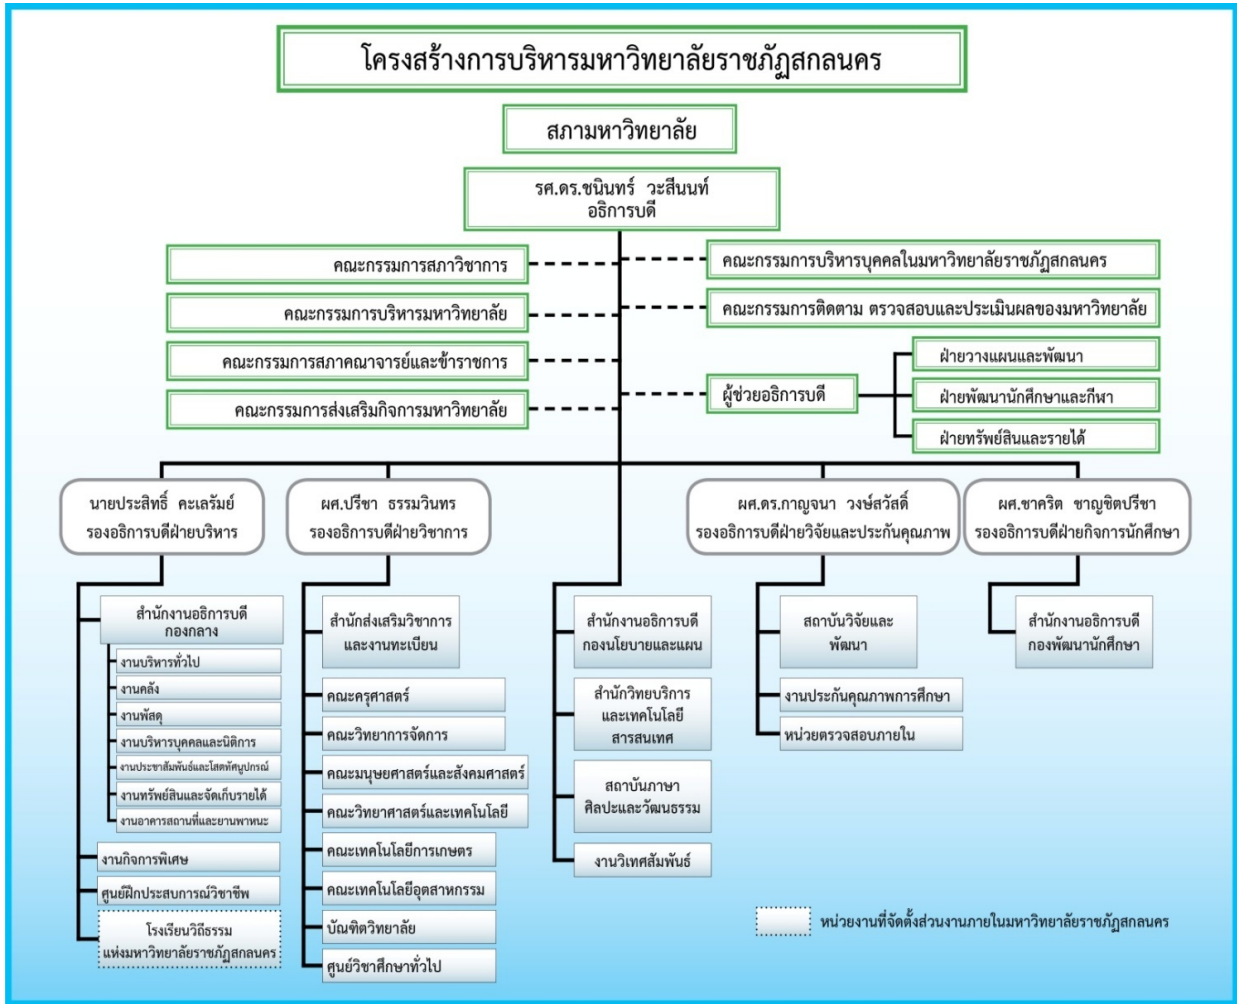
โครงสร้างการบริหารมหาวิทยาลัยราชภัฏสกลนคร

สภามหาวิทยาลัย

รศ.ดร.ชนินทร์ วะสีนนท์
อธิการบดี

คณะกรรมการสภาวิชาการ

คณะกรรมการบริหารมหาวิทยาลัย

คณะกรรมการสภาคณาจารย์และข้าราชการ

คณะกรรมการส่งเสริมกิจการมหาวิทยาลัย

คณะกรรมการบริหารบุคคลในมหาวิทยาลัยราชภัฏสกลนคร

คณะกรรมการติดตาม ตรวจสอบและประเมินผลของมหาวิทยาลัย

ผู้ช่วยอธิการบดี

ฝ่ายวางแผนและพัฒนา

ฝ่ายพัฒนานักศึกษาและกีฬา

ฝ่ายทรัพย์สินและรายได้

นายประสิทธิ์ คะเลรัมย์
รองอธิการบดีฝ่ายบริหาร

ผศ.ปรีชา ธรรมวินทร
รองอธิการบดีฝ่ายวิชาการ

ผศ.ดร.กาญจนา วงษ์สวัสดิ์
รองอธิการบดีฝ่ายวิจัยและประกันคุณภาพ

ผศ.ชาคริต ชาญชิตปรีชา
รองอธิการบดีฝ่ายกิจการนักศึกษา

สำนักงานอธิการบดี
กองกลาง

งานบริหารทั่วไป

งานคลัง

งานพัสดุ

งานบริหารบุคคลและนิติการ

งานประชาสัมพันธ์และโสตทัศนูปกรณ์

งานทรัพย์สินและจัดเก็บรายได้

งานอาคารสถานที่และยานพาหนะ

งานกิจการพิเศษ

ศูนย์ฝึกประสบการณ์วิชาชีพ

โรงเรียนวิถีธรรม
แห่งมหาวิทยาลัยราชภัฏสกลนคร

สำนักส่งเสริมวิชาการ
และงานทะเบียน

คณะครุศาสตร์

คณะวิทยาการจัดการ

คณะมนุษยศาสตร์และสังคมศาสตร์

คณะวิทยาศาสตร์และเทคโนโลยี

คณะเทคโนโลยีการเกษตร

คณะเทคโนโลยีอุตสาหกรรม

บัณฑิตวิทยาลัย

ศูนย์วิชาศึกษาทั่วไป

สำนักงานอธิการบดี
กองนโยบายและแผน

สำนักวิทยบริการ
และเทคโนโลยี
สารสนเทศ

สถาบันภาษา
ศิลปะและวัฒนธรรม

งานวิเทศสัมพันธ์

สถาบันวิจัยและ
พัฒนา

งานประกันคุณภาพการศึกษา

หน่วยตรวจสอบภายใน

สำนักงานอธิการบดี
กองพัฒนานักศึกษา

หน่วยงานที่จัดตั้งส่วนงานภายในมหาวิทยาลัยราชภัฏสกลนคร